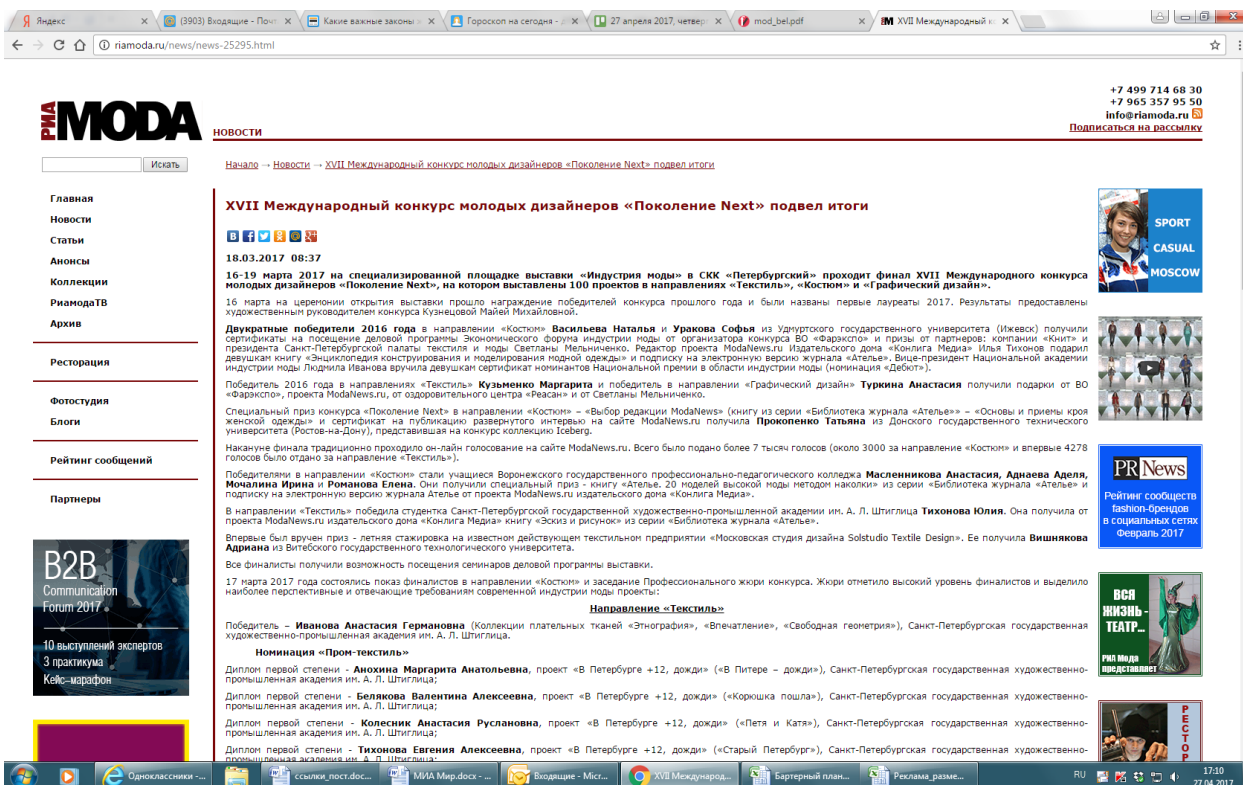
Яндекс | (3903) Входящие - Почт | Какие важные законы | Гороскоп на сегодня | 27 апреля 2017, четвер | mod_bel.pdf | XVII Международный к

riamoda.ru/news/news-25295.html

РИА MODA

НОВОСТИ

+7 499 714 68 30
+7 965 357 95 50
info@riamoda.ru
Подписаться на рассылку

Искать

Начало → Новости → XVII Международный конкурс молодых дизайнеров «Поколение Next» подвел итоги

Главная
Новости
Статьи
Анонсы
Коллекции
РиамодаТВ
Архив

Ресторация

Фотостудия
Блоги

Рейтинг сообщений

Партнеры

B2B
Communication Forum 2017
10 выступлений экспертов
3 практикума
Кейс-марафон

XVII Международный конкурс молодых дизайнеров «Поколение Next» подвел итоги

18.03.2017 08:37

16-19 марта 2017 на специализированной площадке выставки «Индустрия моды» в СКК «Петербургский» проходит финал XVII Международного конкурса молодых дизайнеров «Поколение Next», на котором выставлены 100 проектов в направлениях «Текстиль», «Костюм» и «Графический дизайн».

16 марта на церемонии открытия выставки прошло награждение победителей конкурса прошлого года и были названы первые лауреаты 2017. Результаты предоставлены художественным руководителем конкурса Кузнецовой Майей Михайловной.

Двукратные победители 2016 года в направлении «Костюм» Васильева Наталья и Уракова Софья из Удмуртского государственного университета (Ижевск) получили сертификаты на посещение деловой программы Экономического форума индустрии моды от организатора конкурса ВО «Фарэкспо» и призы от партнеров: компании «Книт» и президента Санкт-Петербургской палаты текстиля и моды Светланы Мельниченко. Редактор проекта ModaNews.ru Издательского дома «Конлига Медиа» Илья Тихонов подарил девушкам книгу «Энциклопедия конструирования и моделирования модной одежды» и подписку на электронную версию журнала «Ателье». Вице-президент Национальной академии индустрии моды Людмила Иванова вручила девушкам сертификат номинантов Национальной премии в области индустрии моды (номинация «Дебют»).

Победитель 2016 года в направлениях «Текстиль» Кузьменко Маргарита и победитель в направлении «Графический дизайн» Туркина Анастасия получили подарки от ВО «Фарэкспо», проекта ModaNews.ru, от оздоровительного центра «Реасан» и от Светланы Мельниченко.

Специальный приз конкурса «Поколение Next» в направлении «Костюм» – «Выбор редакции ModaNews» (книгу из серии «Библиотека журнала «Ателье»» – «Основы и приемы кроя женской одежды» и сертификат на публикацию развернутого интервью на сайте ModaNews.ru получила Прокопенко Татьяна из Донского государственного технического университета (Ростов-на-Дону), представившая на конкурс коллекцию Iceberg.

Накануне финала традиционно проходило он-лайн голосование на сайте ModaNews.ru. Всего было подано более 7 тысяч голосов (около 3000 за направление «Костюм» и впервые 4278 голосов было отдано за направление «Текстиль»).

Победителями в направлении «Костюм» стали учащиеся Воронежского государственного профессионально-педагогического колледжа Масленникова Анастасия, Аднаева Аделя, Мочалина Ирина и Романова Елена. Они получили специальный приз - книгу «Ателье. 20 моделей высокой моды методом наколки» из серии «Библиотека журнала «Ателье» и подписку на электронную версию журнала Ателье от проекта ModaNews.ru издательского дома «Конлига Медиа».

В направлении «Текстиль» победила студентка Санкт-Петербургской государственной художественно-промышленной академии им. А. Л. Штиглица Тихонова Юлия. Она получила от проекта ModaNews.ru издательского дома «Конлига Медиа» книгу «Эскиз и рисунок» из серии «Библиотека журнала «Ателье».

Впервые был вручен приз - летняя стажировка на известном действующем текстильном предприятии «Московская студия дизайна Solstudio Textile Design». Ее получила Вишнякова Адриана из Витебского государственного технологического университета.

Все финалисты получили возможность посещения семинаров деловой программы выставки.

17 марта 2017 года состоялись показ финалистов в направлении «Костюм» и заседание Профессионального жюри конкурса. Жюри отметило высокий уровень финалистов и выделило наиболее перспективные и отвечающие требованиям современной индустрии моды проекты:

Направление «Текстиль»

Победитель – Иванова Анастасия Германовна (Коллекции плательных тканей «Этнография», «Впечатление», «Свободная геометрия»), Санкт-Петербургская государственная художественно-промышленная академия им. А. Л. Штиглица.

Номинация «Пром-текстиль»

Диплом первой степени - Анохина Маргарита Анатольевна, проект «В Петербурге +12, дожди» («В Питере – дожди»), Санкт-Петербургская государственная художественно-промышленная академия им. А. Л. Штиглица;

Диплом первой степени - Белякова Валентина Алексеевна, проект «В Петербурге +12, дожди» («Корюшка пошла»), Санкт-Петербургская государственная художественно-промышленная академия им. А. Л. Штиглица;

Диплом первой степени - Колесник Анастасия Руслановна, проект «В Петербурге +12, дожди» («Петя и Катя»), Санкт-Петербургская государственная художественно-промышленная академия им. А. Л. Штиглица;

Диплом первой степени - Тихонова Евгения Алексеевна, проект «В Петербурге +12, дожди» («Старый Петербург»), Санкт-Петербургская государственная художественно-промышленная академия им. А. Л. Штиглица;

SPORT
CASUAL
MOSCOW

PR News
Рейтинг сообществ fashion-брендов в социальных сетях Февраль 2017

ВСЯ ЖИЗНЬ - ТЕАТР...
РИА Мода представляет

РЕСТОР

Одноклассники - | ссылки_пост.doc... | МИА Мир.docx - | Входящие - Micr... | XVII Международ... | Бартерный план... | Реклама_разме...

RU 17:10 27.04.2017